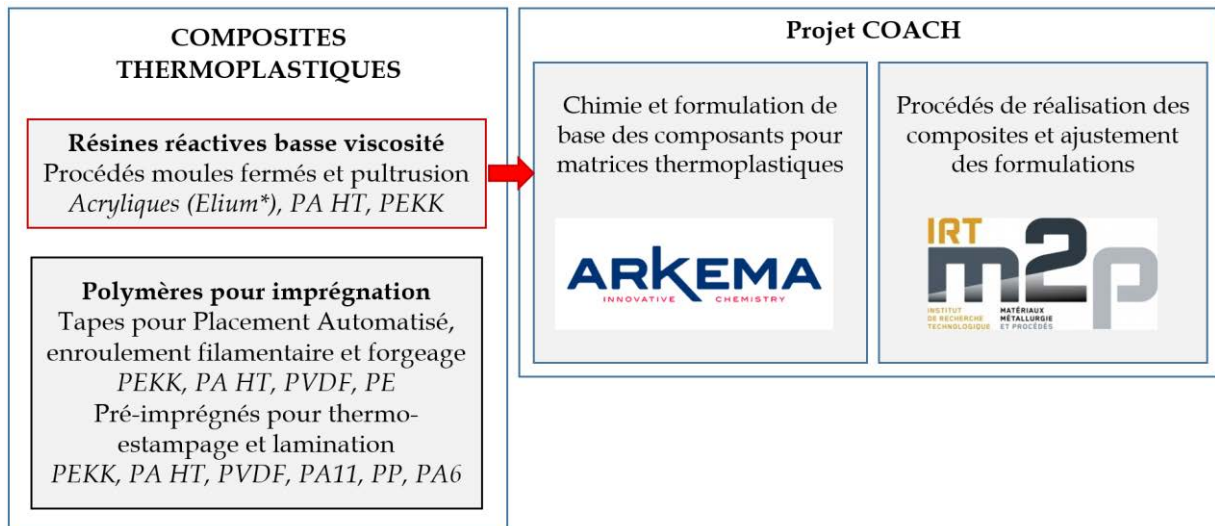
COMPOSITES THERMOPLASTIQUES

Résines réactives basse viscosité
Procédés moules fermés et pultrusion
*Acryliques (Elium\*), PA HT, PEKK*

Polymères pour imprégnation
Tapes pour Placement Automatisé, enroulement filamentaire et forgeage
*PEKK, PA HT, PVDF, PE*
Pré-imprégnés pour thermo-estampage et lamination
*PEKK, PA HT, PVDF, PA11, PP, PA6*

Projet COACH

Chimie et formulation de base des composants pour matrices thermoplastiques

ARKEMA
INNOVATIVE CHEMISTRY

Procédés de réalisation des composites et ajustement des formulations

IRT m2p
INSTITUT DE RECHERCHE TECHNOLOGIQUE
MATÉRIAUX MÉTALLURGIE ET PROCÉDÉS